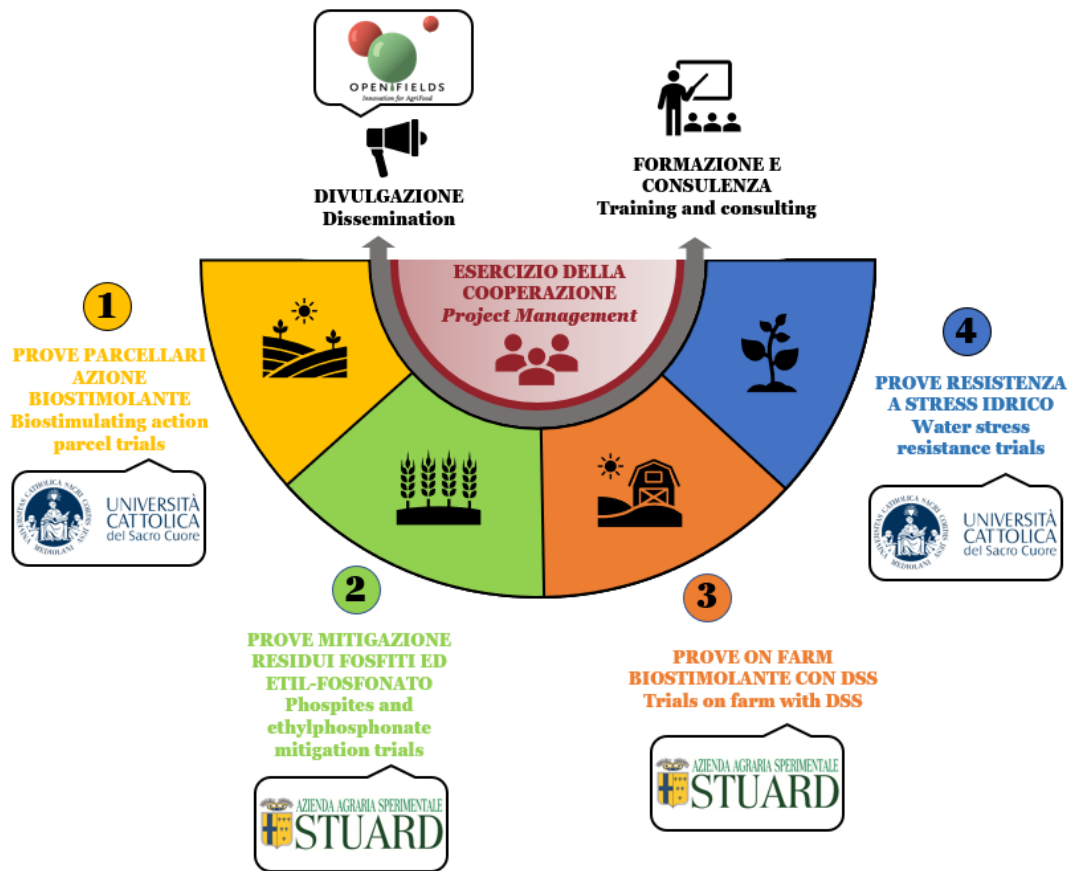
OPENFIELDS
Innovation for AgriFood

DIVULGAZIONE
Dissemination

FORMAZIONE E CONSULENZA
Training and consulting

ESERCIZIO DELLA COOPERAZIONE
Project Management

1
PROVE PARCELLARI AZIONE BIOSTIMOLANTE
Biostimulating action parcel trials

UNIVERSITÀ CATTOLICA del Sacro Cuore

2
PROVE MITIGAZIONE RESIDUI FOSFITI ED ETIL-FOSFONATO
Phospites and ethylphosphonate mitigation trials

AZIENDA AGRARIA SPERIMENTALE STUARD

3
PROVE ON FARM BIOSTIMOLANTE CON DSS
Trials on farm with DSS

AZIENDA AGRARIA SPERIMENTALE STUARD

4
PROVE RESISTENZA A STRESS IDRICO
Water stress resistance trials

UNIVERSITÀ CATTOLICA del Sacro Cuore